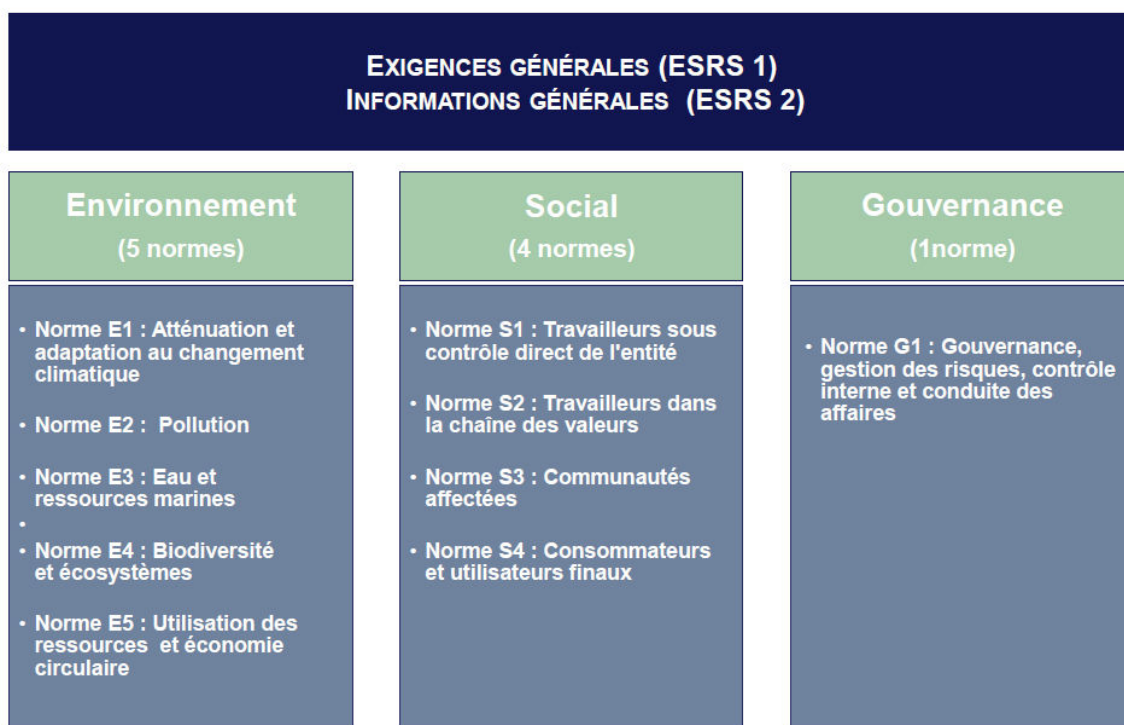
EXIGENCES GÉNÉRALES (ESRS 1)
INFORMATIONS GÉNÉRALES (ESRS 2)

Environnement
(5 normes)

• Norme E1 : Atténuation et adaptation au changement climatique

• Norme E2 : Pollution

• Norme E3 : Eau et ressources marines

•

• Norme E4 : Biodiversité et écosystèmes

• Norme E5 : Utilisation des ressources et économie circulaire

Social
(4 normes)

• Norme S1 : Travailleurs sous contrôle direct de l'entité

• Norme S2 : Travailleurs dans la chaîne des valeurs

• Norme S3 : Communautés affectées

• Norme S4 : Consommateurs et utilisateurs finaux

Gouvernance
(1norme)

• Norme G1 : Gouvernance, gestion des risques, contrôle interne et conduite des affaires